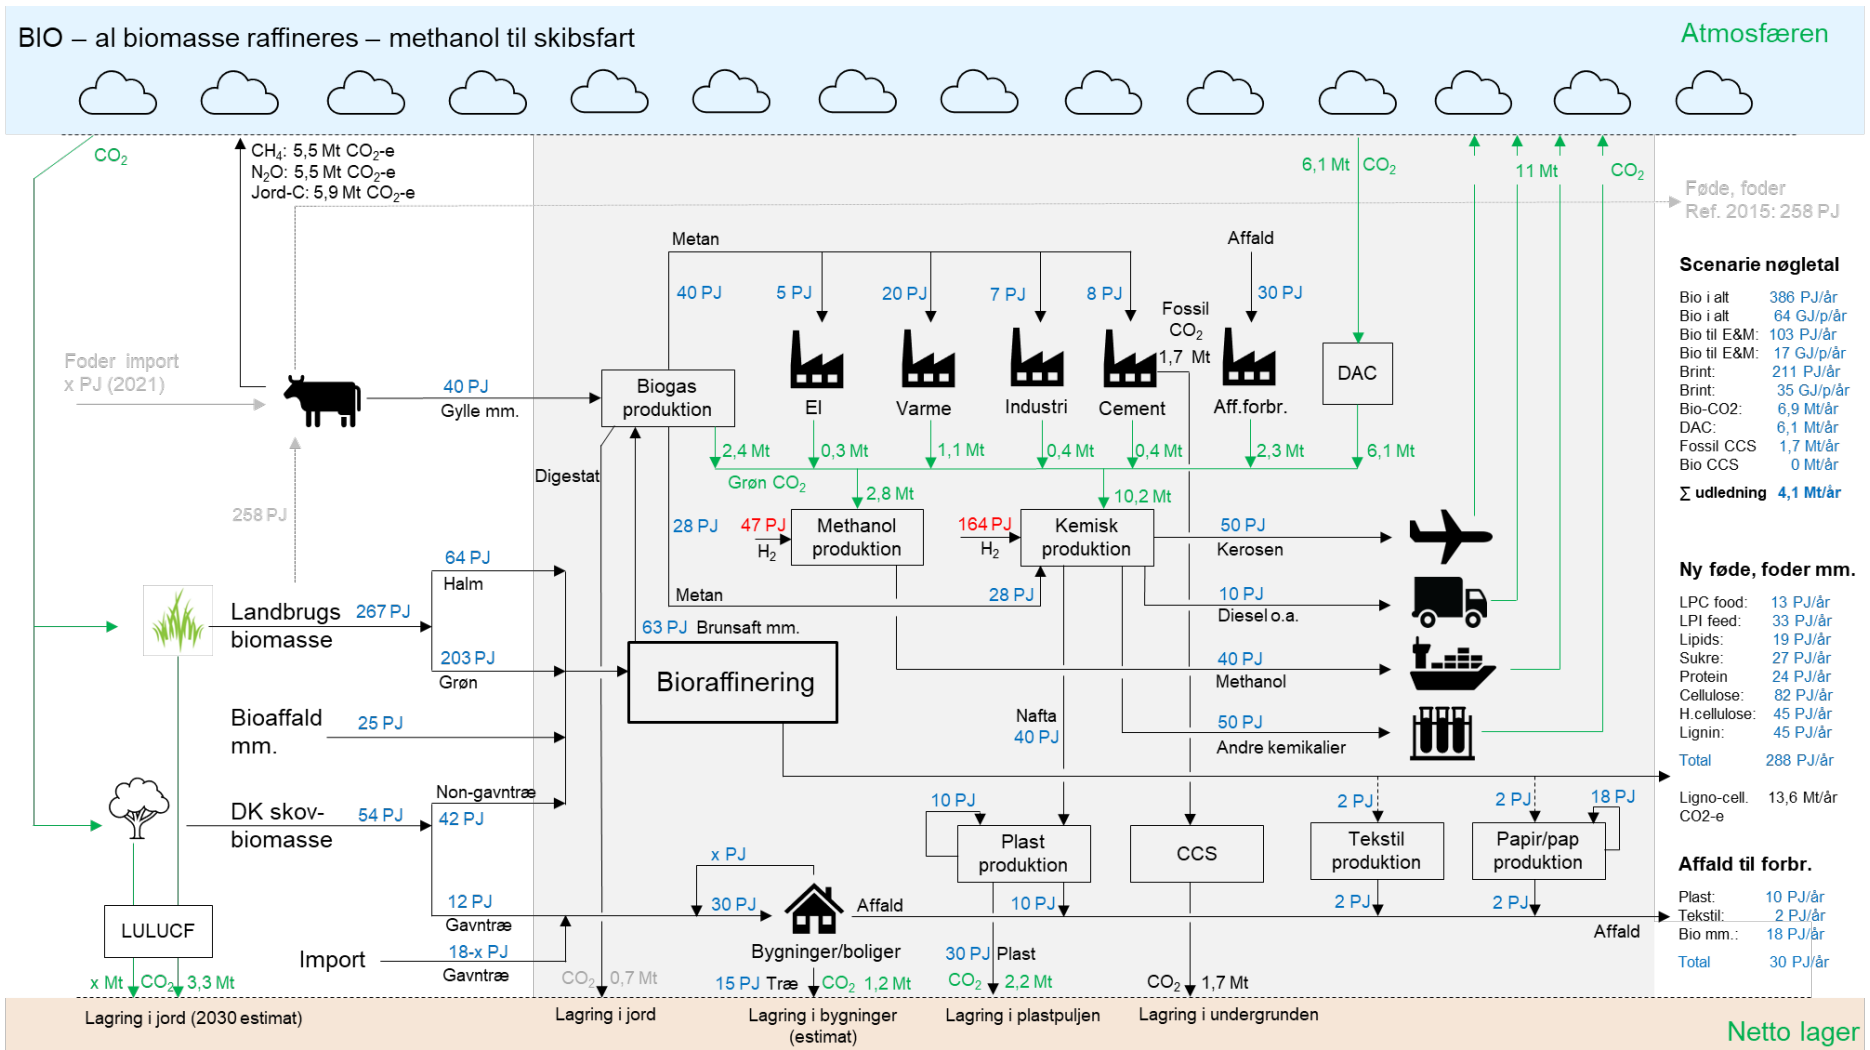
BIO – al biomasse raffineres – methanol til skibsfart

Atmosfæren

$CO_2$

$CH_4$: 5,5 Mt $CO_2$-e
$N_2O$: 5,5 Mt $CO_2$-e
Jord-C: 5,9 Mt $CO_2$-e

6,1 Mt $CO_2$

11 Mt

$CO_2$

Føde, foder
Ref. 2015: 258 PJ

Metan

Affald

40 PJ 5 PJ 20 PJ 7 PJ 8 PJ

Fossil $CO_2$ 1,7 Mt

30 PJ

Foder import
x PJ (2021)

40 PJ
Gylle mm.

Biogas produktion

El Varme Industri Cement Aff.forbr.

DAC

2,4 Mt 0,3 Mt 1,1 Mt 0,4 Mt 0,4 Mt 2,3 Mt 6,1 Mt

Grøn $CO_2$ 2,8 Mt 10,2 Mt

Digestat

258 PJ

28 PJ 47 PJ $H_2$ Methanol produktion

164 PJ $H_2$ Kemisk produktion

50 PJ Kerosen

Metan 28 PJ

10 PJ Diesel o.a.

64 PJ Halm

Landbrugs biomasse 267 PJ

203 PJ Grøn

63 PJ Brunsaft mm.

Bioraffinering

40 PJ Methanol

Bioaffald mm. 25 PJ

Nafta 40 PJ

50 PJ Andre kemikalier

DK skov-biomasse 54 PJ

Non-gavntræ

42 PJ

10 PJ

Plast produktion

CCS

2 PJ Tekstil produktion

2 PJ Papir/pap produktion 18 PJ

x PJ

30 PJ

Affald

12 PJ Gavntræ

10 PJ

2 PJ

2 PJ

Affald

LULUCF

Import

18-x PJ Gavntræ

Bygninger/boliger

30 PJ Plast

x Mt $CO_2$ 3,3 Mt

$CO_2$ 0,7 Mt

15 PJ Træ $CO_2$ 1,2 Mt

$CO_2$ 2,2 Mt

$CO_2$ 1,7 Mt

Lagring i jord (2030 estimat)

Lagring i jord

Lagring i bygninger (estimat)

Lagring i plastpuljen

Lagring i undergrunden

Netto lager

Scenarie nøgletal

| | |
|---|---|
| Bio i alt | 386 PJ/år |
| Bio i alt | 64 GJ/p/år |
| Bio til E&M: | 103 PJ/år |
| Bio til E&M: | 17 GJ/p/år |
| Brint: | 211 PJ/år |
| Brint: | 35 GJ/p/år |
| Bio-CO2: | 6,9 Mt/år |
| DAC: | 6,1 Mt/år |
| Fossil CCS | 1,7 Mt/år |
| Bio CCS | 0 Mt/år |
| ∑ udledning | 4,1 Mt/år |

Ny føde, foder mm.

| | |
|---|---|
| LPC food: | 13 PJ/år |
| LPI feed: | 33 PJ/år |
| Lipids: | 19 PJ/år |
| Sukre: | 27 PJ/år |
| Protein | 24 PJ/år |
| Cellulose: | 82 PJ/år |
| H.cellulose: | 45 PJ/år |
| Lignin: | 45 PJ/år |
| Total | 288 PJ/år |

Ligno-cell. CO2-e 13,6 Mt/år

Affald til forbr.

| | |
|---|---|
| Plast: | 10 PJ/år |
| Tekstil: | 2 PJ/år |
| Bio mm.: | 18 PJ/år |
| Total | 30 PJ/år |